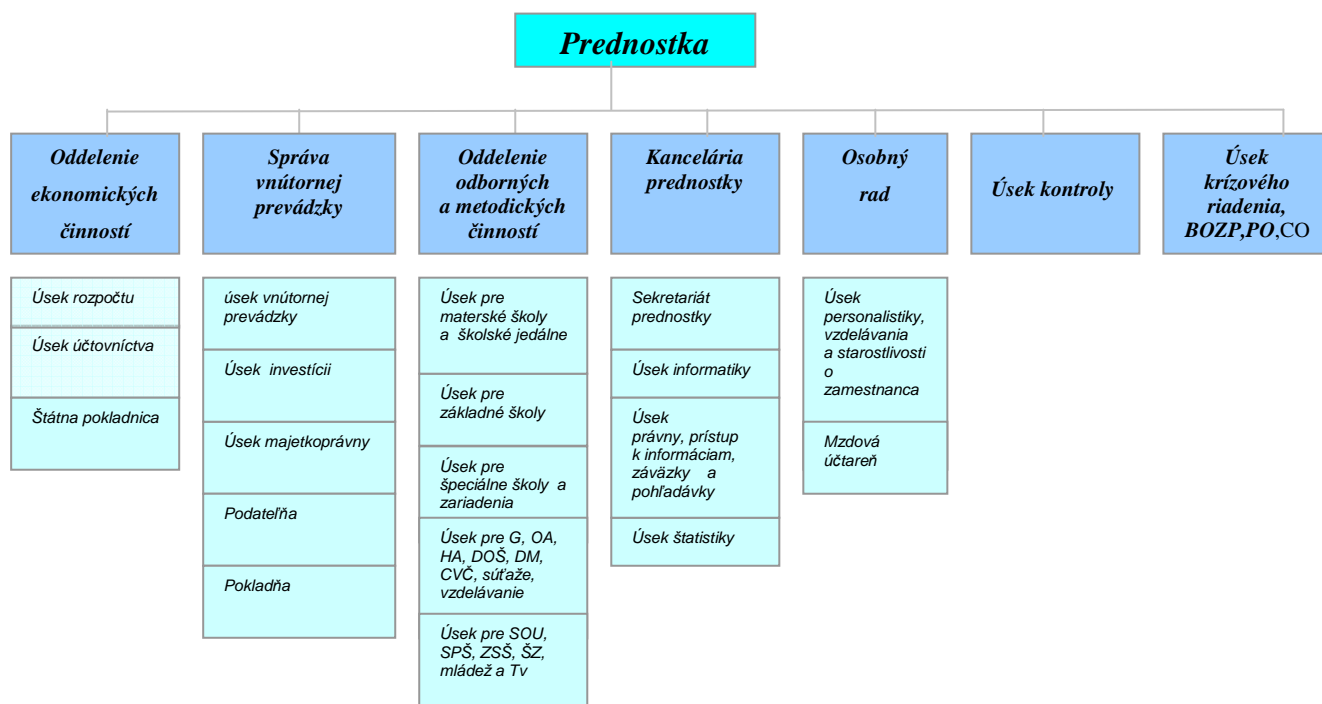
Prednostka

Oddelenie ekonomických činností

Úsek rozpočtu

Úsek účtovníctva

Štátna pokladnica

Správa vnútornej prevádzky

úsek vnútornej prevádzky

Úsek investícii

Úsek majetkoprávny

Podateľňa

Pokladňa

Oddelenie odborných a metodických činností

Úsek pre materské školy a školské jedálne

Úsek pre základné školy

Úsek pre špeciálne školy a zariadenia

Úsek pre G, OA, HA, DOŠ, DM, CVČ, súťaže, vzdelávanie

Úsek pre SOU, SPŠ, ZSŠ, ŠZ, mládež a Tv

Kancelária prednostky

Sekretariát prednostky

Úsek informatiky

Úsek právny, prístup k informáciam, záväzky a pohľadávky

Úsek štatistiky

Osobný rad

Úsek personalistiky, vzdelávania a starostlivosti o zamestnanca

Mzdová účtareň

Úsek kontroly

Úsek krízového riadenia, BOZP,PO,CO